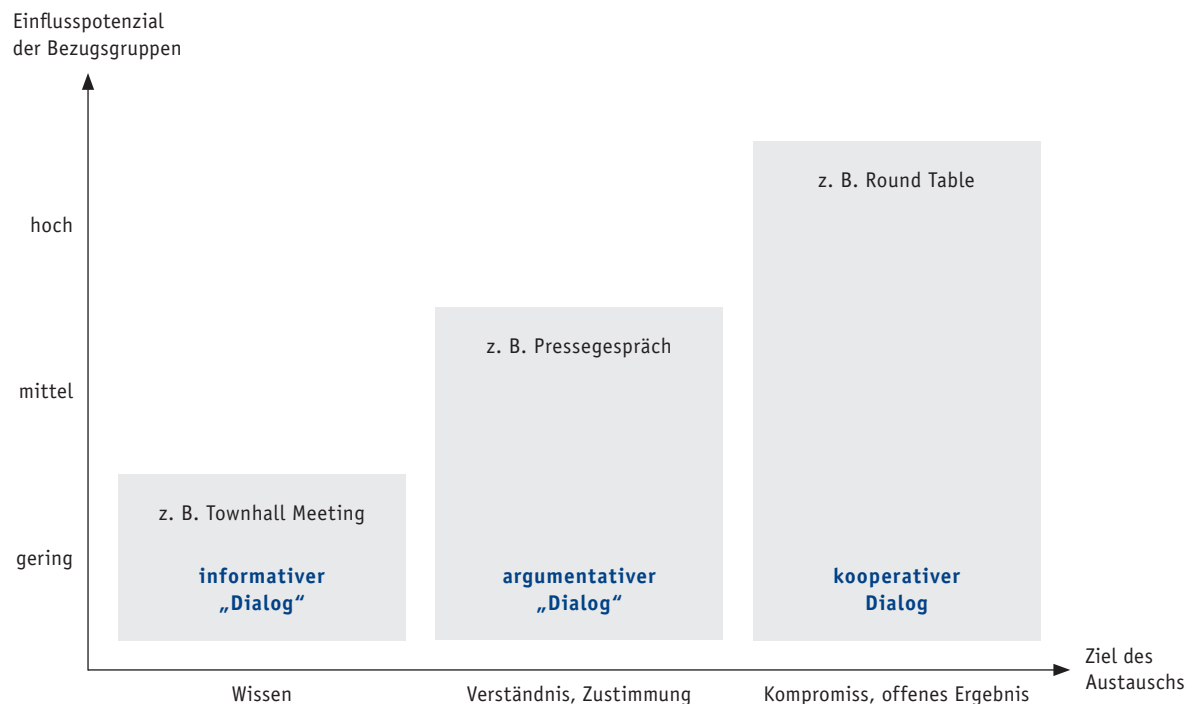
Einflusspotenzial der Bezugsgruppen

hoch

mittel

gering

z. B. Townhall Meeting

informativer „Dialog“

z. B. Pressegespräch

argumentativer „Dialog“

z. B. Round Table

kooperativer Dialog

Ziel des Austauschs

Wissen

Verständnis, Zustimmung

Kompromiss, offenes Ergebnis